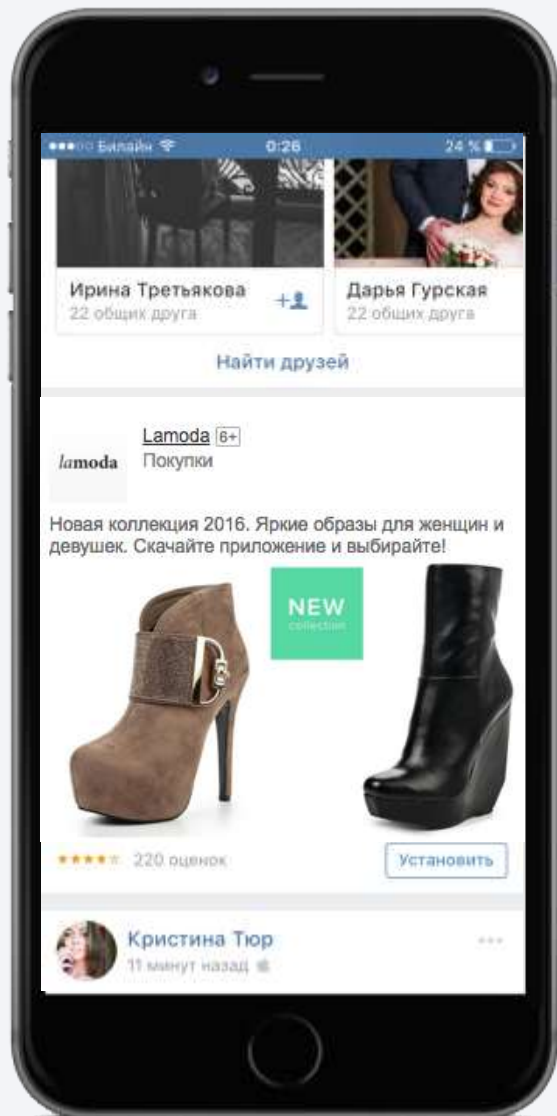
●●●○○ Билайн 0:26 24 %

Ирина Третьякова
22 общих друга

Дарья Гурская
22 общих друга

Найти друзей

lamoda

Lamoda 6+
Покупки

Новая коллекция 2016. Яркие образы для женщин и девушек. Скачайте приложение и выбирайте!

NEW
collection

★★★★☆ 220 оценок

Установить

Кристина Тюр
11 минут назад